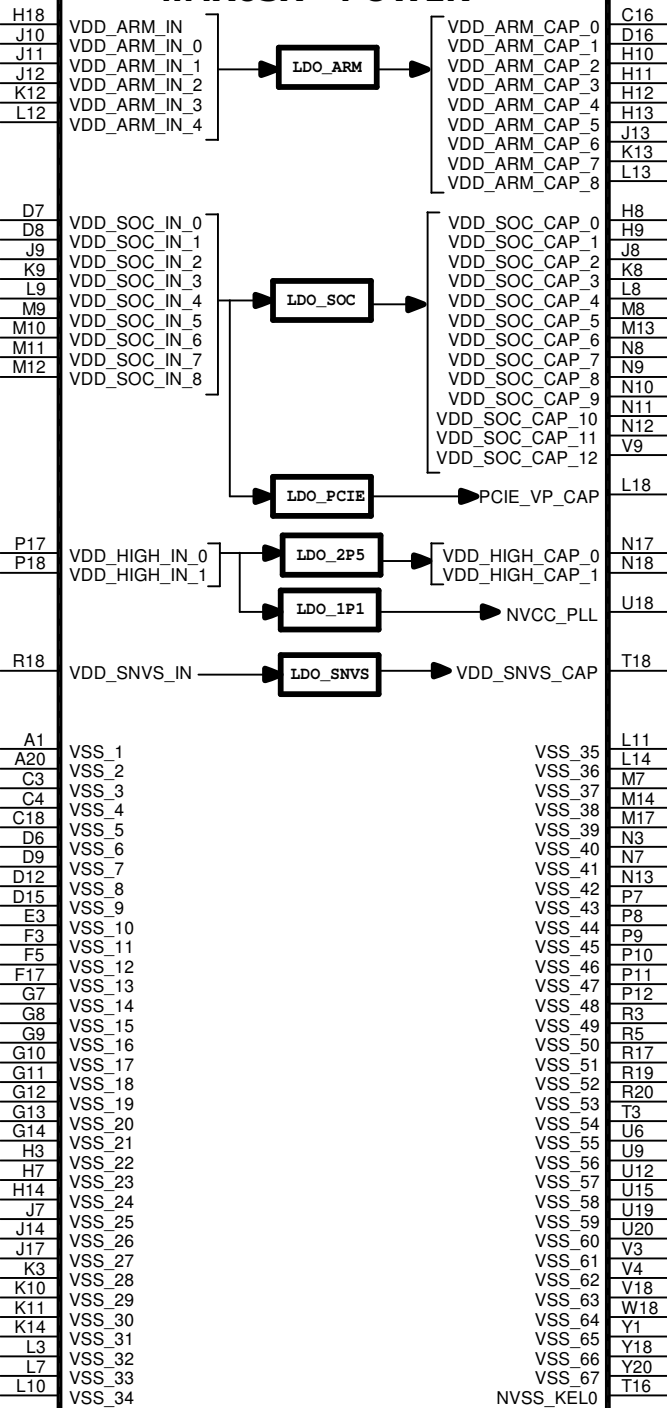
H18 VDD_ARM_IN
J10 VDD_ARM_IN_0
J11 VDD_ARM_IN_1
J12 VDD_ARM_IN_2
K12 VDD_ARM_IN_3
L12 VDD_ARM_IN_4

LDO_ARM

VDD_ARM_CAP_0 C16
VDD_ARM_CAP_1 D16
VDD_ARM_CAP_2 H10
VDD_ARM_CAP_3 H11
VDD_ARM_CAP_4 H12
VDD_ARM_CAP_5 H13
VDD_ARM_CAP_6 J13
VDD_ARM_CAP_7 K13
VDD_ARM_CAP_8 L13

D7 VDD_SOC_IN_0
D8 VDD_SOC_IN_1
J9 VDD_SOC_IN_2
K9 VDD_SOC_IN_3
L9 VDD_SOC_IN_4
M9 VDD_SOC_IN_5
M10 VDD_SOC_IN_6
M11 VDD_SOC_IN_7
M12 VDD_SOC_IN_8

LDO_SOC

VDD_SOC_CAP_0 H8
VDD_SOC_CAP_1 H9
VDD_SOC_CAP_2 J8
VDD_SOC_CAP_3 K8
VDD_SOC_CAP_4 L8
VDD_SOC_CAP_5 M8
VDD_SOC_CAP_6 M13
VDD_SOC_CAP_7 N8
VDD_SOC_CAP_8 N9
VDD_SOC_CAP_9 N10
VDD_SOC_CAP_10 N11
VDD_SOC_CAP_11 N12
VDD_SOC_CAP_12 V9

LDO_PCIE
PCIE_VP_CAP L18

P17 VDD_HIGH_IN_0
P18 VDD_HIGH_IN_1

LDO_2P5
VDD_HIGH_CAP_0 N17
VDD_HIGH_CAP_1 N18

LDO_1P1
NVCC_PLL U18

R18 VDD_SNVS_IN
LDO_SNVS
VDD_SNVS_CAP T18

A1 VSS_1
A20 VSS_2
C3 VSS_3
C4 VSS_4
C18 VSS_5
D6 VSS_6
D9 VSS_7
D12 VSS_8
D15 VSS_9
E3 VSS_10
F3 VSS_11
F5 VSS_12
F17 VSS_13
G7 VSS_14
G8 VSS_15
G9 VSS_16
G10 VSS_17
G11 VSS_18
G12 VSS_19
G13 VSS_20
G14 VSS_21
H3 VSS_22
H7 VSS_23
H14 VSS_24
J7 VSS_25
J14 VSS_26
J17 VSS_27
K3 VSS_28
K10 VSS_29
K11 VSS_30
K14 VSS_31
L3 VSS_32
L7 VSS_33
L10 VSS_34

VSS_35 L11
VSS_36 L14
VSS_37 M7
VSS_38 M14
VSS_39 M17
VSS_40 N3
VSS_41 N7
VSS_42 N13
VSS_43 P7
VSS_44 P8
VSS_45 P9
VSS_46 P10
VSS_47 P11
VSS_48 P12
VSS_49 R3
VSS_50 R5
VSS_51 R17
VSS_52 R19
VSS_53 R20
VSS_54 T3
VSS_55 U6
VSS_56 U9
VSS_57 U12
VSS_58 U15
VSS_59 U19
VSS_60 U20
VSS_61 V3
VSS_62 V4
VSS_63 V18
VSS_64 W18
VSS_65 Y1
VSS_66 Y18
VSS_67 Y20
NVSS_KEL0 T16